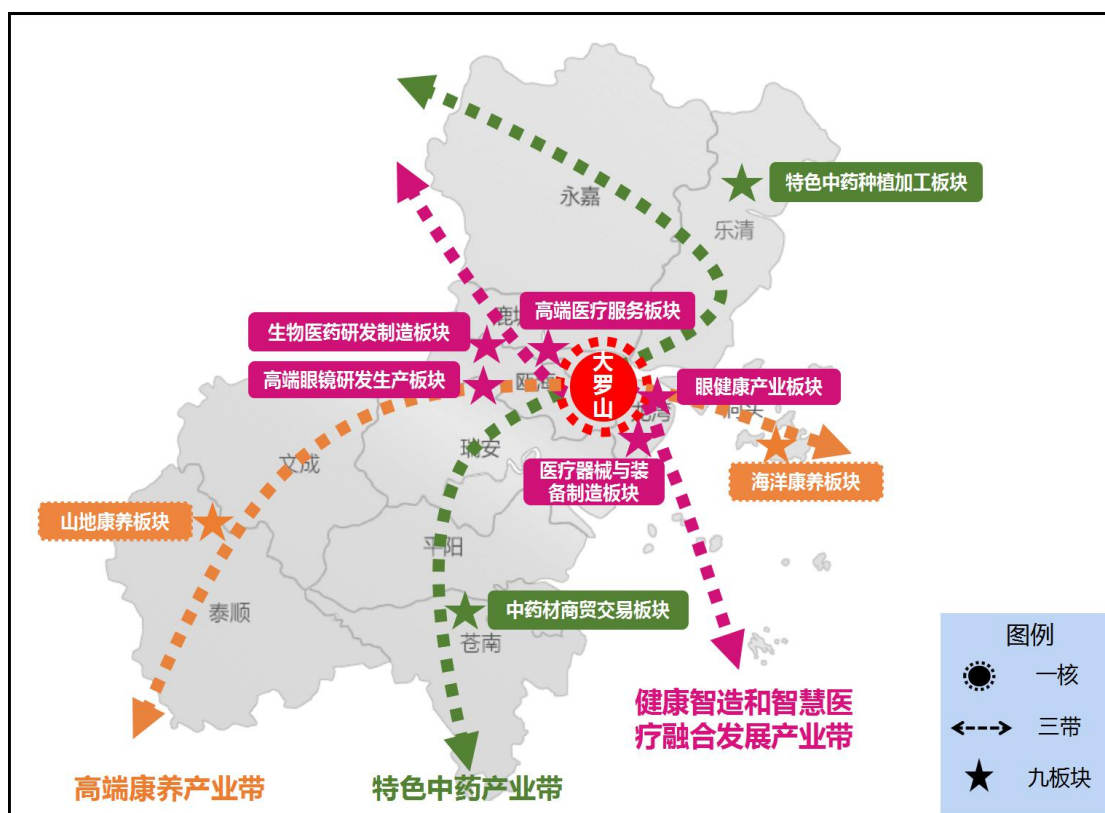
永嘉
特色中药种植加工板块
乐清
高端医疗服务板块
生物医药研发制造板块
鹿城
高端眼镜研发生产板块
瓯海
大罗山
眼健康产业板块
龙湾
洞头
瑞安
文成
医疗器械与装备制造板块
海洋康养板块
山地康养板块
平阳
泰顺
中药材商贸交易板块
苍南
图例
一核
三带
九板块
健康智造和智慧医疗融合发展产业带
高端康养产业带
特色中药产业带